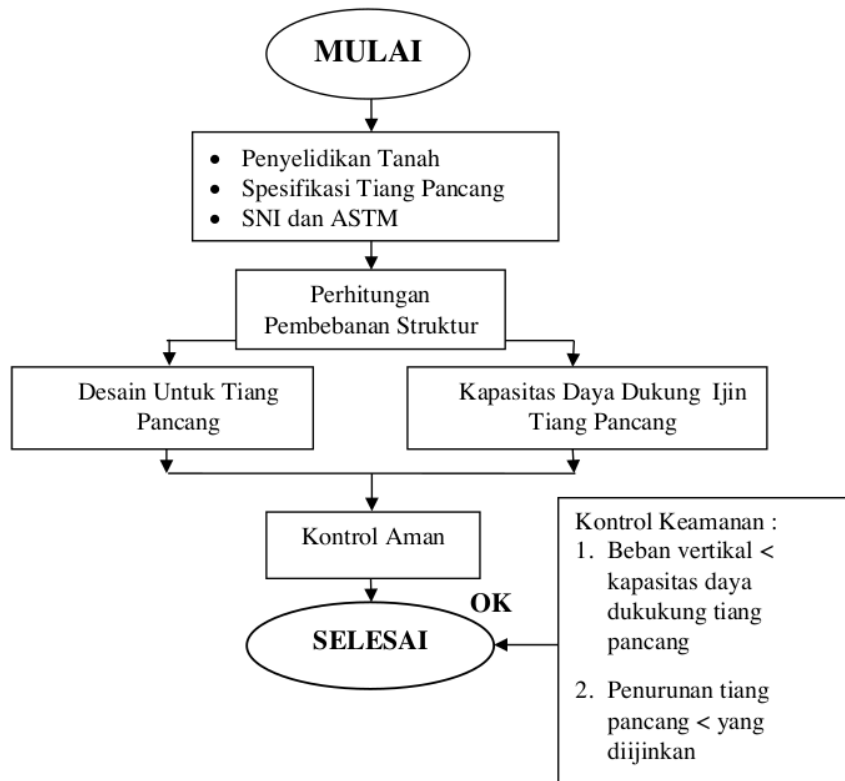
MULAI

- Penyelidikan Tanah
- Spesifikasi Tiang Pancang
- SNI dan ASTM

Perhitungan Pembebanan Struktur

Desain Untuk Tiang Pancang

Kapasitas Daya Dukung Ijin Tiang Pancang

Kontrol Aman

OK

SELESAI

Kontrol Keamanan :
1. Beban vertikal < kapasitas daya dukukung tiang pancang
2. Penurunan tiang pancang < yang diijinkan